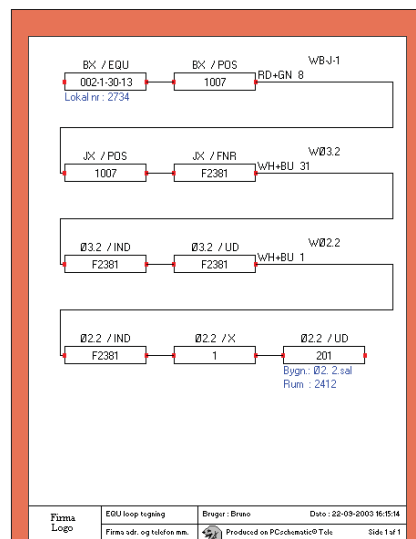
BX / EQU
002-1-30-13
Lokal nr : 2734

BX / POS
1007

WBJ-1
RD+GN 8

JX / POS
1007

JX / FNR
F2381

WØ3.2
WH+BU 31

Ø3.2 / IND
F2381

Ø3.2 / UD
F2381

WØ2.2
WH+BU 1

Ø2.2 / IND
F2381

Ø2.2 / X
1

Ø2.2 / UD
201
Bygn.: Ø2. 2.sal
Rum : 2412

| Firma Logo | EGU loop tegning | Bruger : Bruno | Dato : 22-09-2003 16:15:14 |
|---|---|---|---|
| | Firma adr. og telefon mm. | Produced on PCschematic® Tele | Side 1 af 1 |